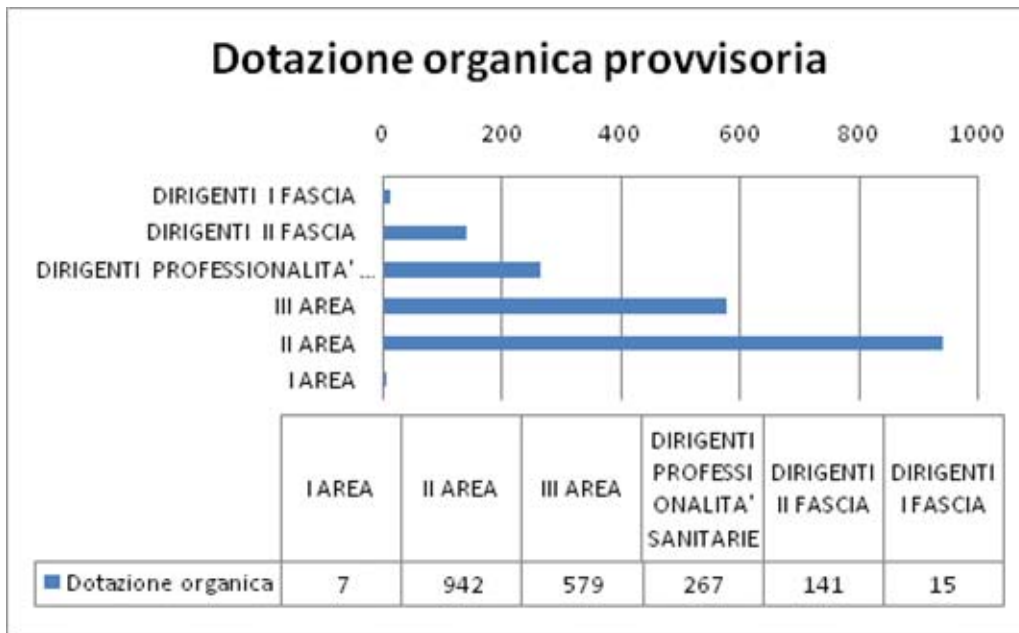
Dotazione organica provvisoria

0 200 400 600 800 1000

DIRIGENTI I FASCIA
DIRIGENTI II FASCIA
DIRIGENTI PROFESSIONALITA' ...
III AREA
II AREA
I AREA

| | I AREA | II AREA | III AREA | DIRIGENTI PROFESSIONALITA' SANITARIE | DIRIGENTI II FASCIA | DIRIGENTI I FASCIA |
|---|---|---|---|---|---|---|
| Dotazione organica | 7 | 942 | 579 | 267 | 141 | 15 |